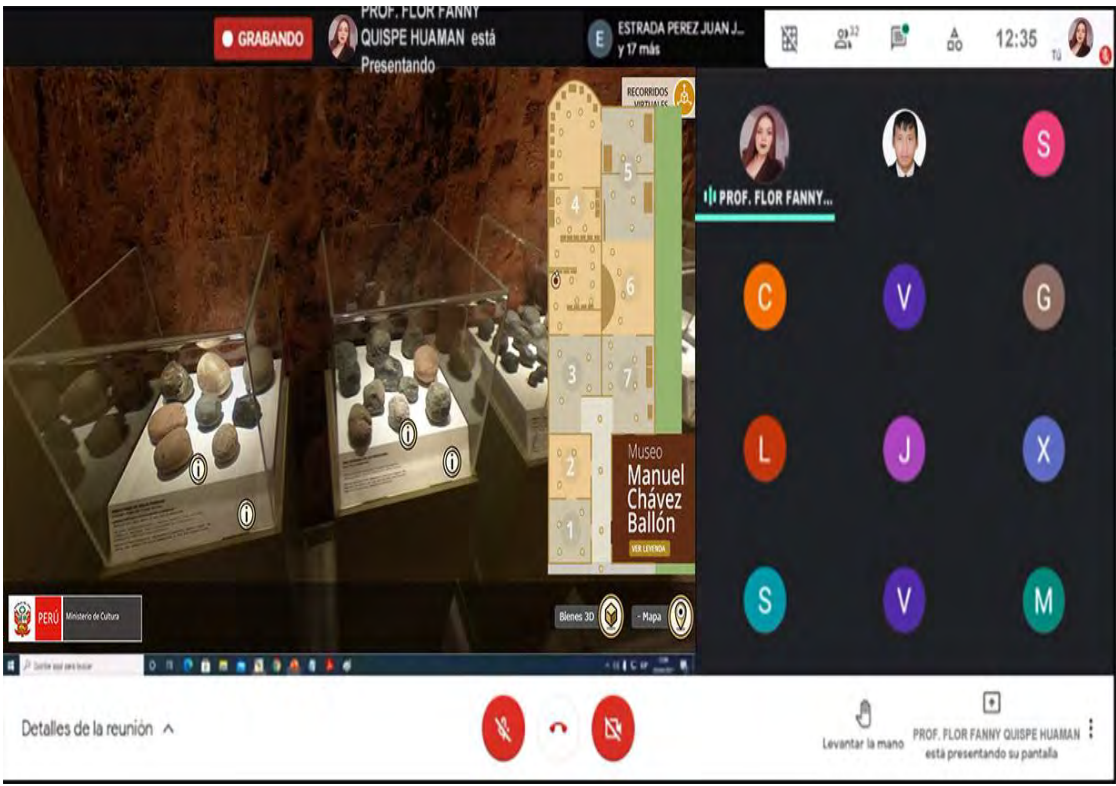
GRABANDO

PROF. FLOR FANNY QUISPE HUAMAN está Presentando

E ESTRADA PEREZ JUAN J... y 17 más

22

12:35

Tú

RECORRIDOS VIRTUALES

5

4

6

3

7

2

1

Museo Manuel Chávez Ballón

VER LEYENDA

PERÚ Ministerio de Cultura

Bienes 3D

- Mapa

Escribe aquí para buscar

PROF. FLOR FANNY...

S

C

V

G

L

J

X

S

V

M

Detalles de la reunión ^

Levantar la mano

PROF. FLOR FANNY QUISPE HUAMAN está presentando su pantalla